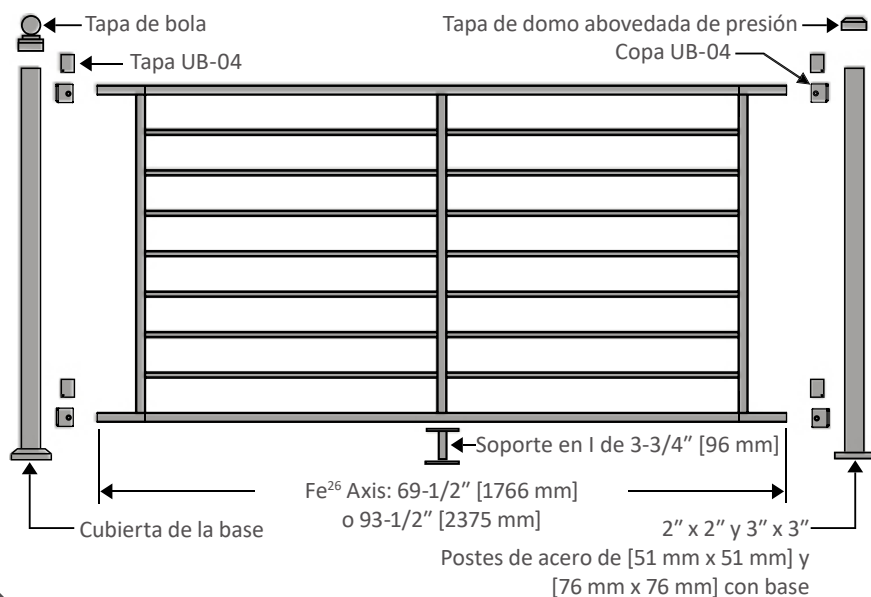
Tapa de bola

Tapa de domo abovedada de presión

Tapa UB-04

Copa UB-04

Soporte en I de 3-3/4" [96 mm]

Fe$^{26}$ Axis: 69-1/2" [1766 mm] o 93-1/2" [2375 mm]

Cubierta de la base

2" x 2" y 3" x 3"
Postes de acero de [51 mm x 51 mm] y [76 mm x 76 mm] con base